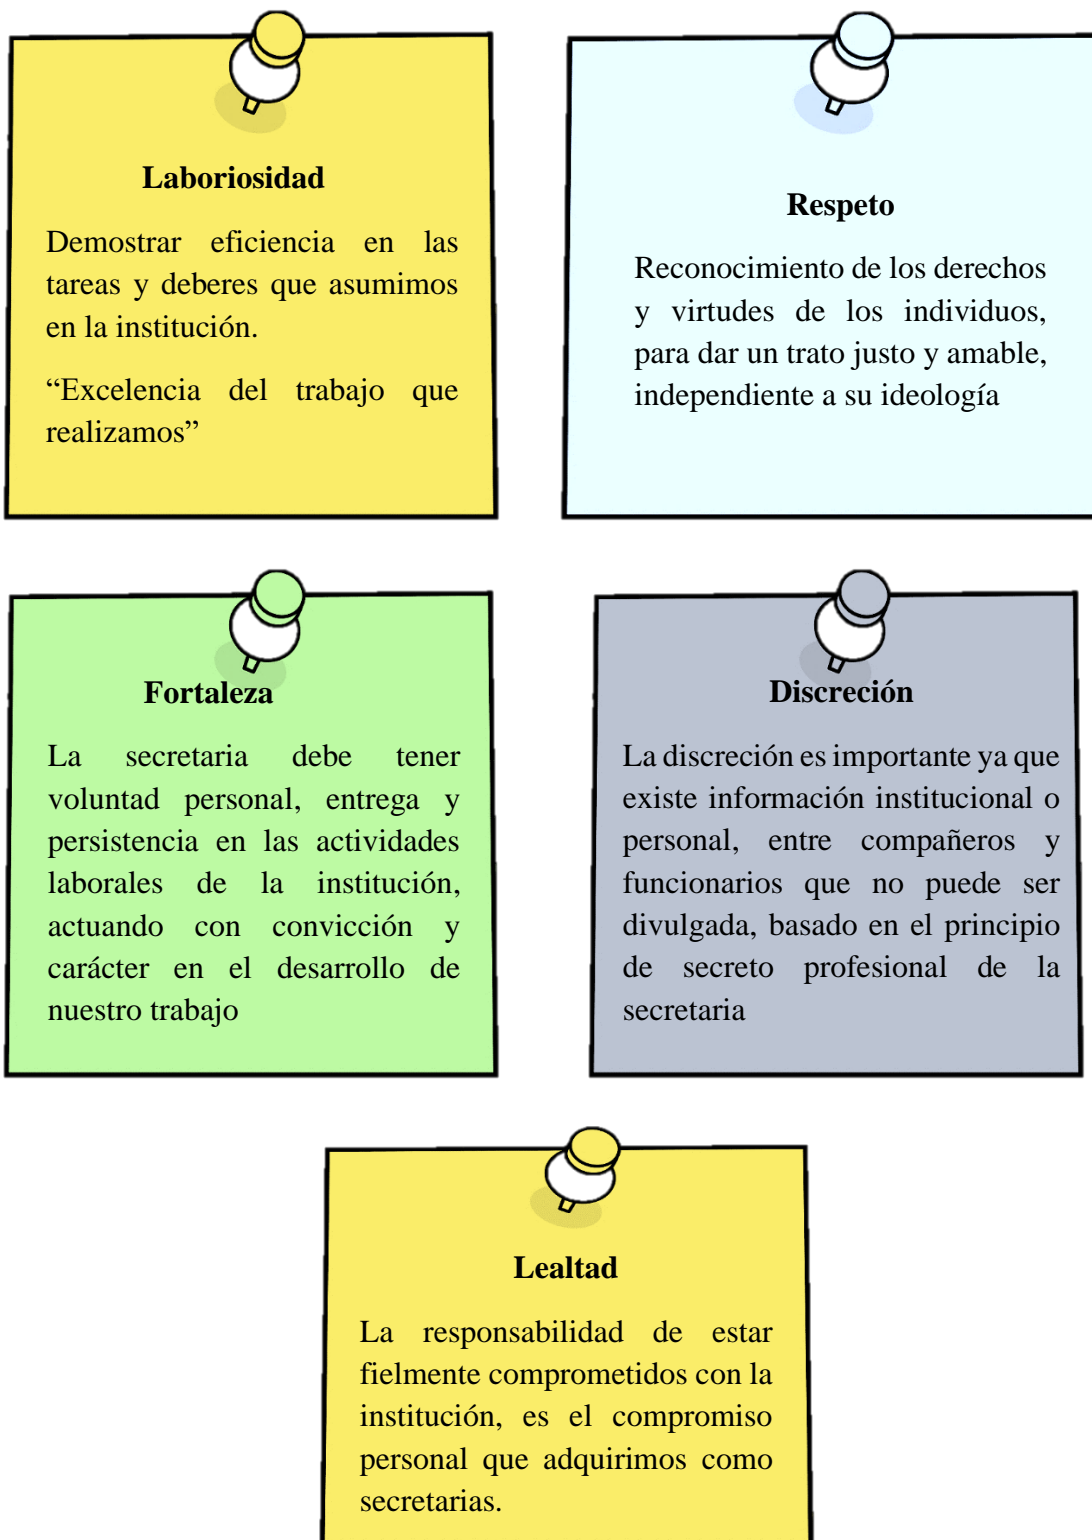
Laboriosidad

Demostrar eficiencia en las tareas y deberes que asumimos en la institución.

“Excelencia del trabajo que realizamos”

Respeto

Reconocimiento de los derechos y virtudes de los individuos, para dar un trato justo y amable, independiente a su ideología

Fortaleza

La secretaria debe tener voluntad personal, entrega y persistencia en las actividades laborales de la institución, actuando con convicción y carácter en el desarrollo de nuestro trabajo

Discreción

La discreción es importante ya que existe información institucional o personal, entre compañeros y funcionarios que no puede ser divulgada, basado en el principio de secreto profesional de la secretaria

Lealtad

La responsabilidad de estar fielmente comprometidos con la institución, es el compromiso personal que adquirimos como secretarias.